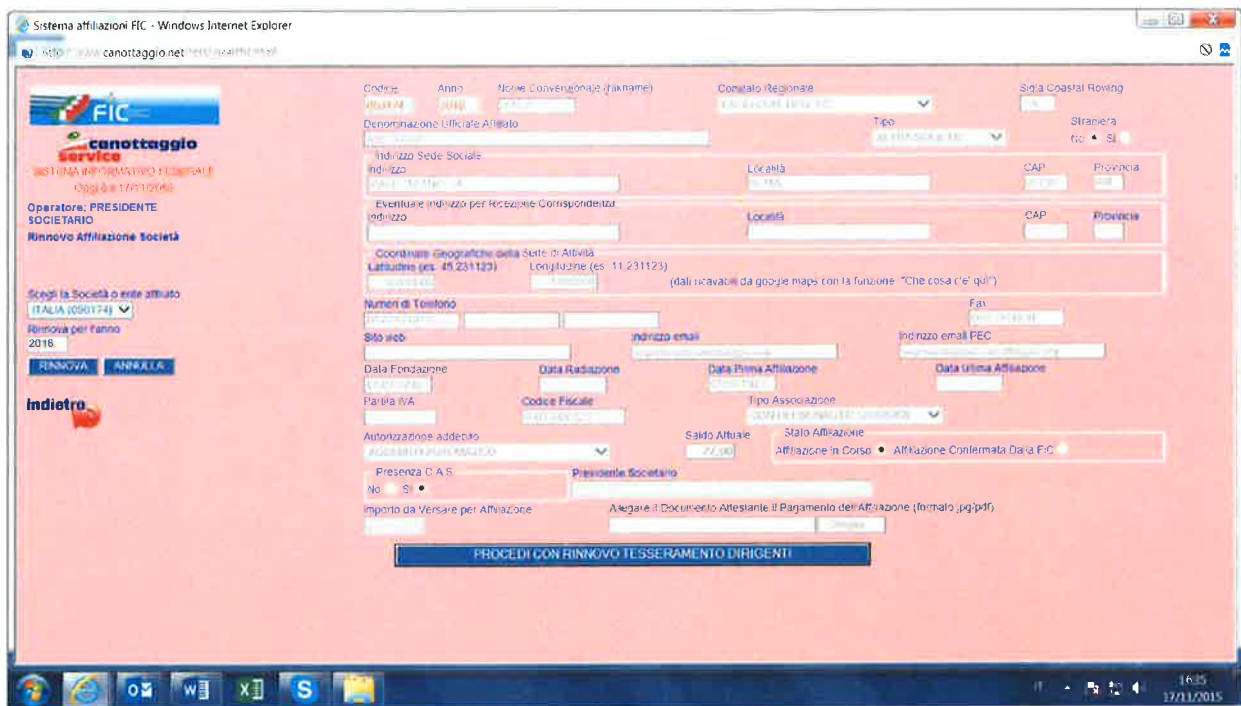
Sistema affiliazioni FIC - Windows Internet Explorer

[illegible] canottaggio.net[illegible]

FIC

canottaggio service

SISTEMA INFORMATIVO FEDERALE

Oggi è 17/11/2015

Operatore: PRESIDENTE SOCIETARIO

Rinnovo Affiliazione Società

Scegli la Società o ente affiliato

ITALIA (090174)

Rinnova per l'anno

2016

RINNOVA ANNULLA

Indietro

Codice Anno Nome Convenzionale (nickname) Comitato Regionale Sigla Coastal Rowing

Denominazione Ufficiale Affiliato Tipo Straniera

No • Si

Indirizzo Sede Sociale

Indirizzo Località CAP Provincia

Eventuale Indirizzo per Ricezione Corrispondenza

Indirizzo Località CAP Provincia

Coordinate Geografiche della Sede di Attività

Latitudine (es. 45.231123) Longitudine (es. 11.231123) (dati ricavabili da google maps con la funzione "Che cosa c'e' qui?")

Numeri di Telefono Fax

Sito web Indirizzo email Indirizzo email PEC

Data Fondazione Data Radiazione Data Prima Affiliazione Data Ultima Affiliazione

Partita IVA Codice Fiscale Tipo Associazione

Autorizzazione addebito Saldo Attuale Stato Affiliazione

27,00 Affiliazione in Corso • Affiliazione Confermata Dalla FIC

Presenza C.A.S. Presidente Societario

No Si •

Importo da Versare per Affiliazione Allegare il Documento Attestante il Pagamento dell'Affiliazione (formato jpg/pdf)

Sfoglia...

PROCEDI CON RINNOVO TESSERAMENTO DIRIGENTI

IT 16:35 17/11/2015